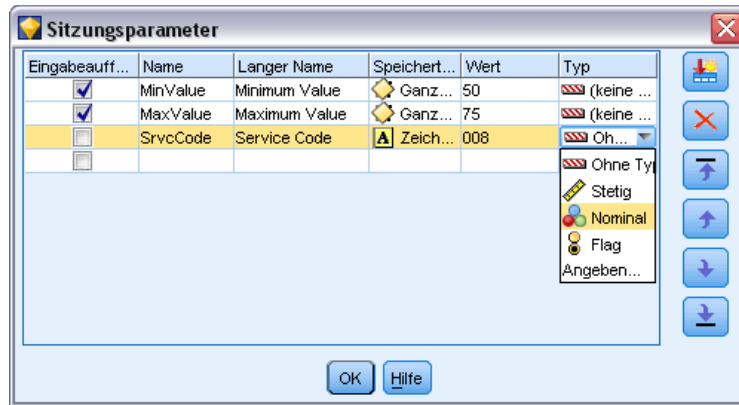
Sitzungsparameter

| Eingabeauff... | Name | Langer Name | Speichert... | Wert | Typ |
|---|---|---|---|---|---|
| ☑ | MinValue | Minimum Value | Ganz... | 50 | (keine ... |
| ☑ | MaxValue | Maximum Value | Ganz... | 75 | (keine ... |
| ☐ | SrvcCode | Service Code | Zeich... | 008 | Oh... |
| ☐ | | | | | |

Ohne Typ
Stetig
Nominal
Flag
Angeben...

OK Hilfe